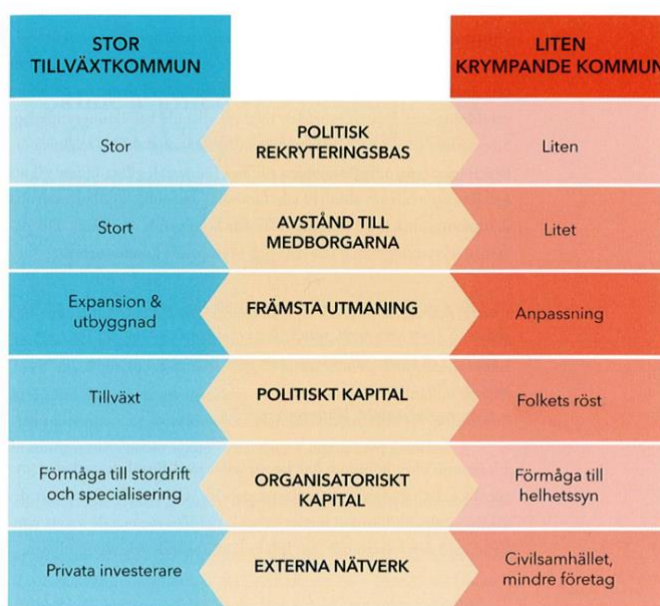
| STOR TILLVÄXTKOMMUN | | LITEN KRYMPANDE KOMMUN |
|---|---|---|
| Stor | POLITISK REKRYTERINGSBAS | Liten |
| Stort | AVSTÅND TILL MEDBORGARNA | Litet |
| Expansion & utbyggnad | FRÄMSTA UTMANING | Anpassning |
| Tillväxt | POLITISKT KAPITAL | Folkets röst |
| Förmåga till stordrift och specialisering | ORGANISATORISKT KAPITAL | Förmåga till helhetssyn |
| Privata investerare | EXTERNA NÄTVERK | Civilsamhället, mindre företag |